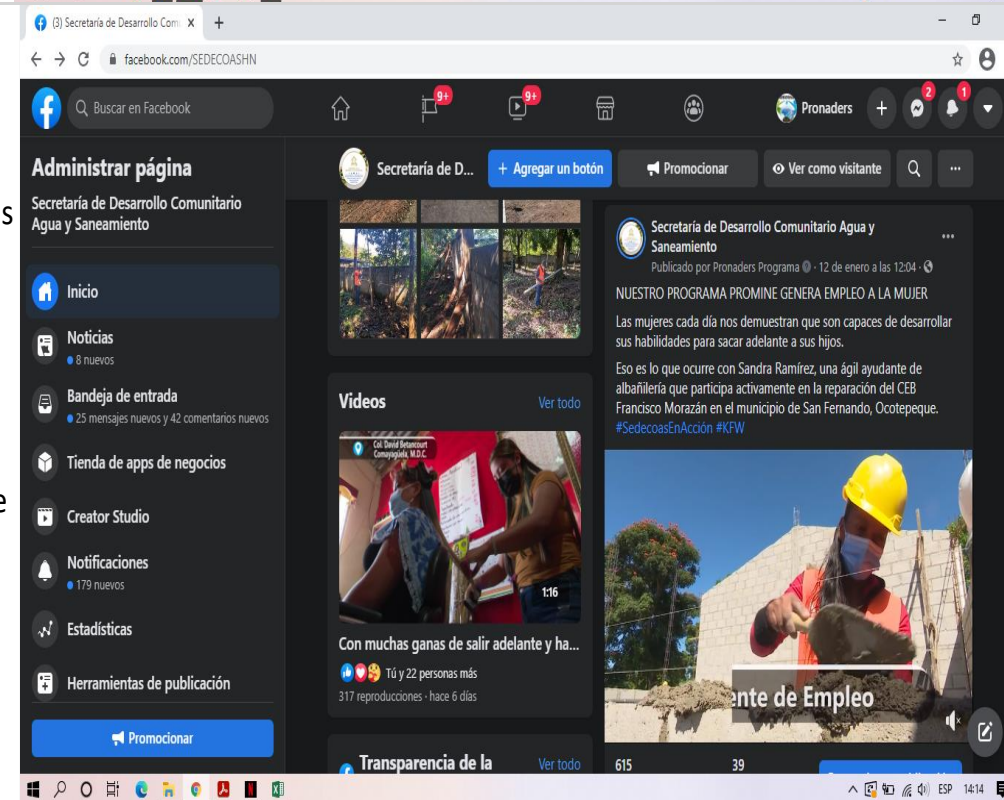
(3) Secretaría de Desarrollo Com ×
facebook.com/SEDECOASHN
Buscar en Facebook
9+
9+
Pronaders
2
1

Administrar página
Secretaría de Desarrollo Comunitario Agua y Saneamiento
Inicio
Noticias
8 nuevos
Bandeja de entrada
25 mensajes nuevos y 42 comentarios nuevos
Tienda de apps de negocios
Creator Studio
Notificaciones
179 nuevos
Estadísticas
Herramientas de publicación
Promocionar

Secretaría de D...
+ Agregar un botón
Promocionar
Ver como visitante

Videos
Ver todo
Col. David Betancourt Comayagüela, M.D.C.
1:16
Con muchas ganas de salir adelante y ha...
Tú y 22 personas más
317 reproducciones · hace 6 días
Transparencia de la
Ver todo

Secretaría de Desarrollo Comunitario Agua y Saneamiento
Publicado por Pronaders Programa · 12 de enero a las 12:04
NUESTRO PROGRAMA PROMINE GENERA EMPLEO A LA MUJER
Las mujeres cada día nos demuestran que son capaces de desarrollar sus habilidades para sacar adelante a sus hijos.
Eso es lo que ocurre con Sandra Ramírez, una ágil ayudante de albañilería que participa activamente en la reparación del CEB Francisco Morazán en el municipio de San Fernando, Ocotepeque.
#SedecoasEnAcción #KFW
ente de Empleo
615
39

ESP 14:14